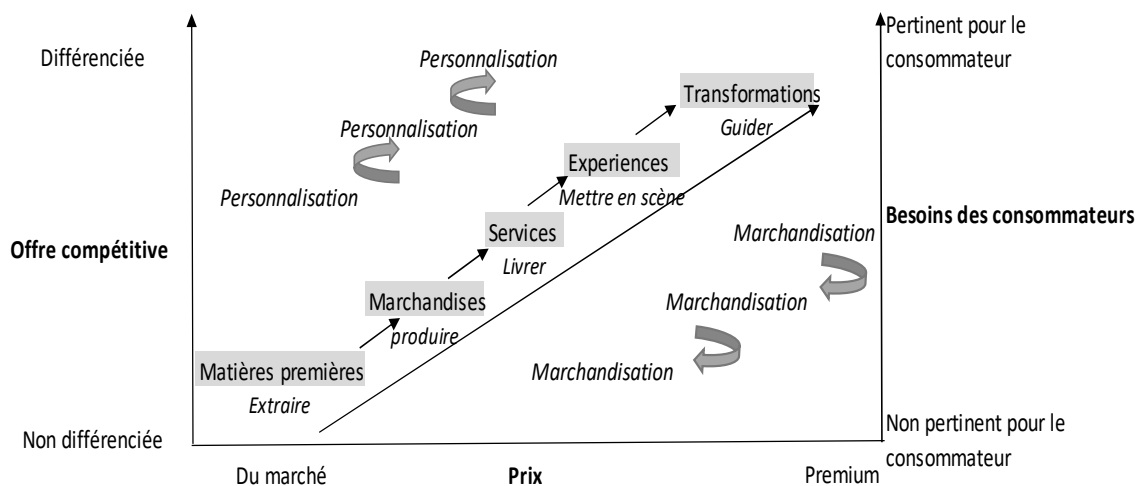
Différenciée

Offre compétitive

Non différenciée

Personnalisation

Personnalisation

Personnalisation

Transformations
Guider

Experiences
Mettre en scène

Services
Livrer

Marchandises
produire

Matières premières
Extraire

Marchandisation

Marchandisation

Marchandisation

Pertinent pour le consommateur

Besoins des consommateurs

Non pertinent pour le consommateur

Du marché

Prix

Premium